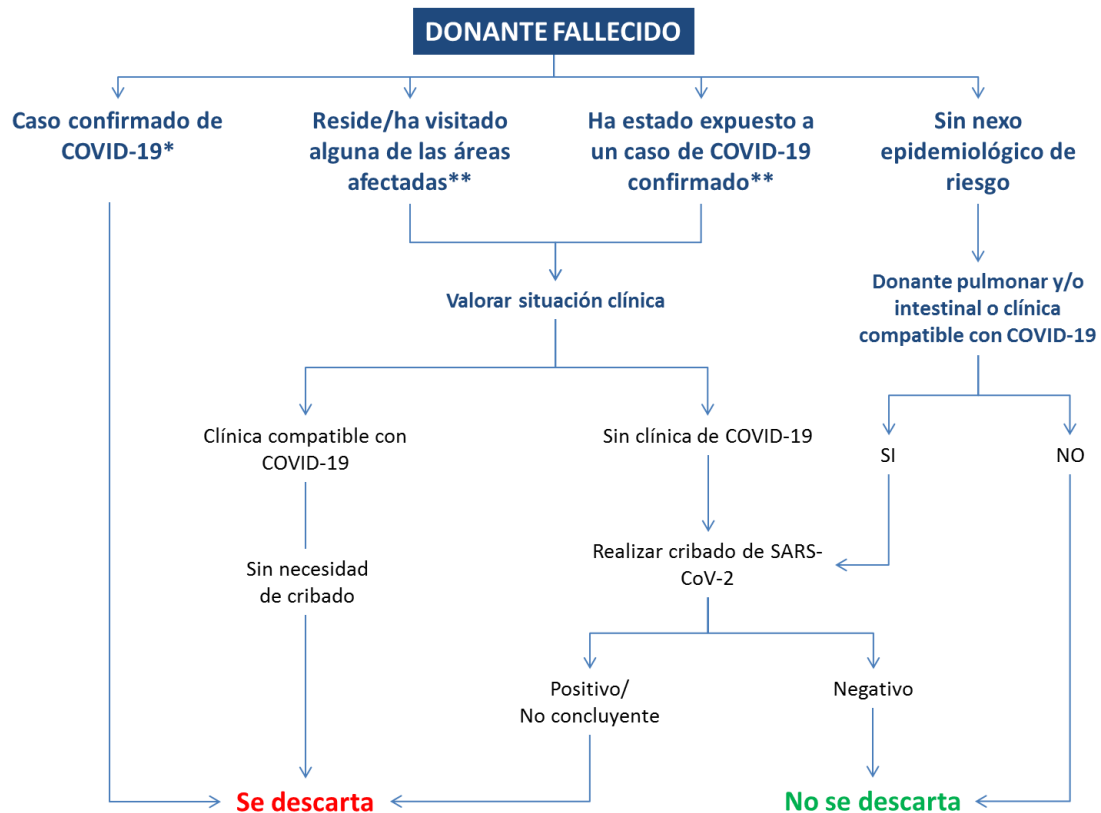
DONANTE FALLECIDO

Caso confirmado de COVID-19*

Reside/ha visitado alguna de las áreas afectadas**

Ha estado expuesto a un caso de COVID-19 confirmado**

Sin nexo epidemiológico de riesgo

Valorar situación clínica

Donante pulmonar y/o intestinal o clínica compatible con COVID-19

Clínica compatible con COVID-19

Sin clínica de COVID-19

SI

NO

Realizar cribado de SARS-CoV-2

Sin necesidad de cribado

Positivo/ No concluyente

Negativo

Se descarta

No se descarta